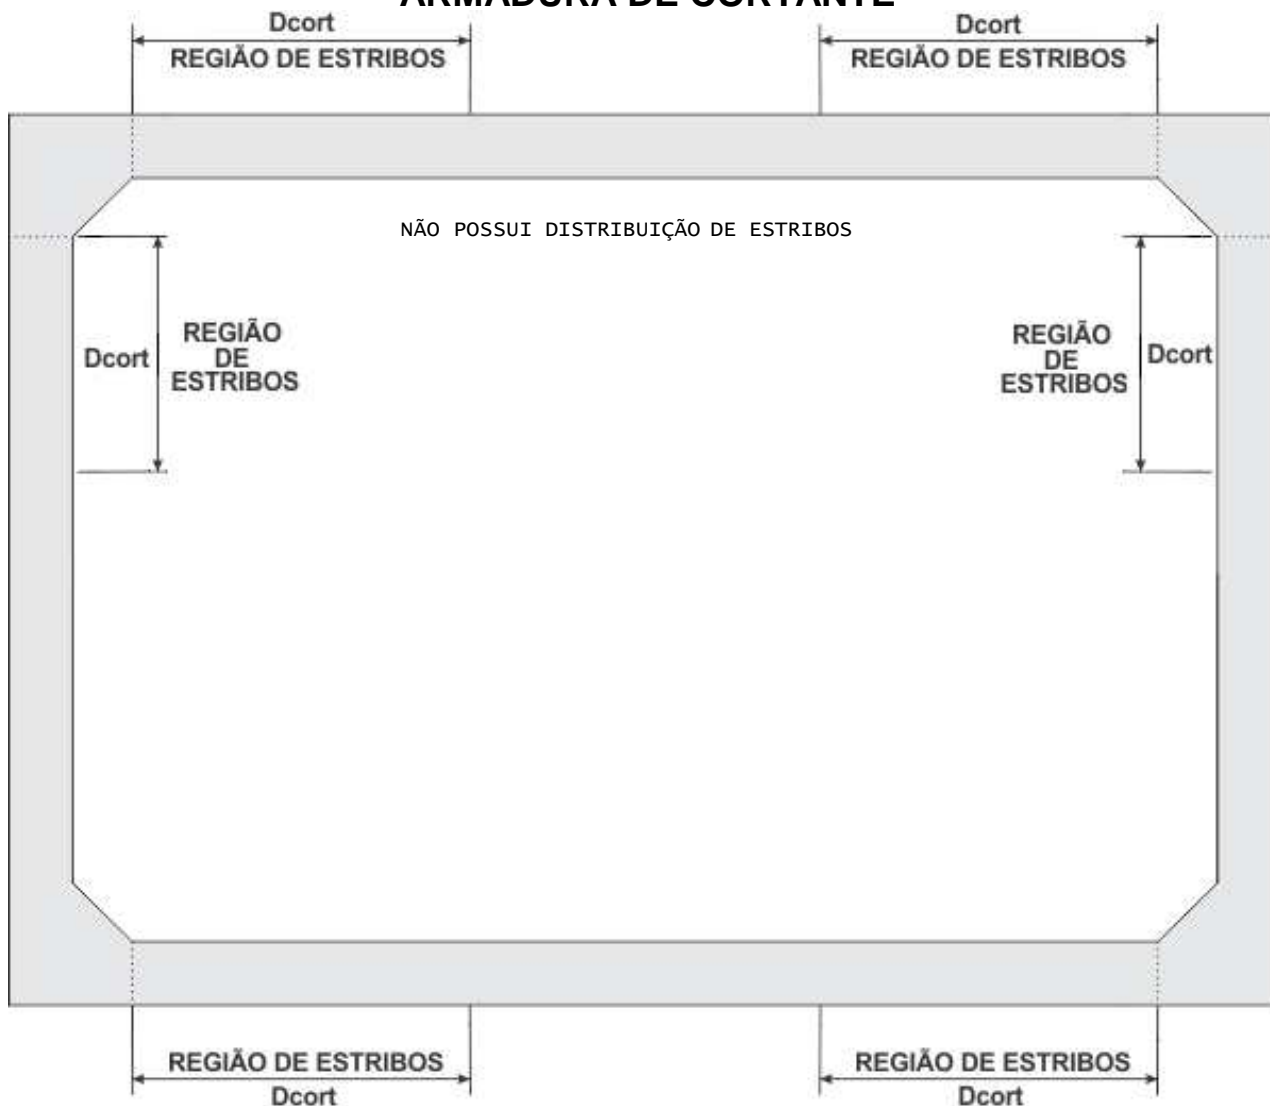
ARMADURA DE CORTANTE

Dcort
REGIÃO DE ESTRIBOS

Dcort
REGIÃO DE ESTRIBOS

NÃO POSSUI DISTRIBUIÇÃO DE ESTRIBOS

Dcort
REGIÃO DE ESTRIBOS

REGIÃO DE ESTRIBOS
Dcort

REGIÃO DE ESTRIBOS
Dcort

REGIÃO DE ESTRIBOS
Dcort